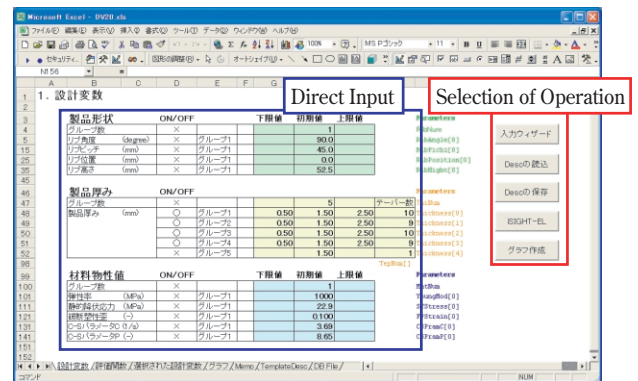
Microsoft Excel - DV20.xls

ファイル(F) 編集(E) 表示(V) 挿入(I) 書式(O) ツール(T) データ(D) ウィンドウ(W) ヘルプ(H)

100% MS Pゴシック 11

セキュリティ...

NI 56

Direct Input

Selection of Operation

1. 設計変数

製品形状 ON/OFF 下限値 初期値 上限値

| | | ON/OFF | | 下限値 | 初期値 | 上限値 | |
|---|---|---|---|---|---|---|---|
| グループ数 | | × | | | 1 | | |
| リブ角度 | (degree) | × | グループ1 | | 90.0 | | |
| リブピッチ | (mm) | × | グループ1 | | 45.0 | | |
| リブ位置 | (mm) | × | グループ1 | | 0.0 | | |
| リブ高さ | (mm) | × | グループ1 | | 52.5 | | |

Parameters
RibNum
RibAngle[0]
RibPitch[0]
RibPosition[0]
RibHight[0]

製品厚み ON/OFF

| | | ON/OFF | | 下限値 | 初期値 | 上限値 | テーパー数 |
|---|---|---|---|---|---|---|---|
| グループ数 | | × | | | 5 | | |
| 製品厚み | (mm) | ○ | グループ1 | 0.50 | 1.50 | 2.50 | 10 |
| | | ○ | グループ2 | 0.50 | 1.50 | 2.50 | 9 |
| | | ○ | グループ3 | 0.50 | 1.50 | 2.50 | 10 |
| | | ○ | グループ4 | 0.50 | 1.50 | 2.50 | 9 |
| | | × | グループ5 | | 1.50 | | 1 |

Parameters
ThkNum
Thickness[0]
Thickness[1]
Thickness[2]
Thickness[3]
Thickness[4]
TapNum[]

材料物性値

| | | ON/OFF | | 下限値 | 初期値 | 上限値 |
|---|---|---|---|---|---|---|
| グループ数 | | × | | | 1 | |
| 弾性率 | (MPa) | × | グループ1 | | 1000 | |
| 静的降伏応力 | (MPa) | × | グループ1 | | 22.9 | |
| 硬化塑性率 | (--) | × | グループ1 | | 0.100 | |
| C-Sパラメータ C | (1/s) | × | グループ1 | | 3.69 | |
| C-Sパラメータ P | (--) | × | グループ1 | | 8.65 | |

Parameters
MatNum
YoungMod[0]
YStress[0]
PStrain[0]
CSParmC[0]
CSParmP[0]

入力ウィザード
Desoの 読込
Desoの 保存
ISIGHT-EL
グラフ作成

設計変数 / 評価関数 / 選択された設計変数 / グラフ / Memo / TemplateDesc / DB File /

コマンド NUM